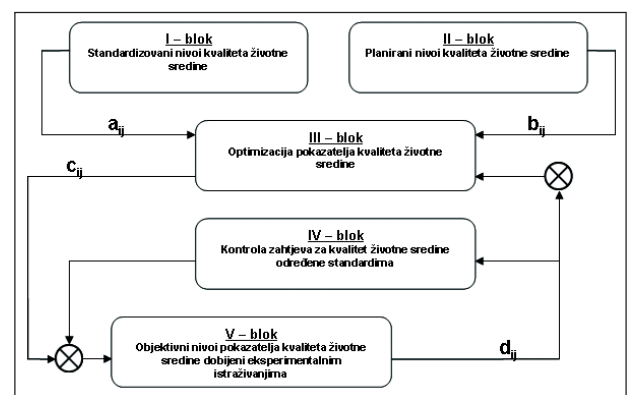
I – blok
Standardizovani nivoi kvaliteta životne sredine

II – blok
Planirani nivoi kvaliteta životne sredine

$a_{ij}$

III – blok
Optimizacija pokazatelja kvaliteta životne sredine

$b_{ij}$

$c_{ij}$

IV – blok
Kontrola zahtjeva za kvalitet životne sredine određene standardima

V – blok
Objektivni nivoi pokazatelja kvaliteta životne sredine dobijeni eksperimentalnim istraživanjima

$d_{ij}$